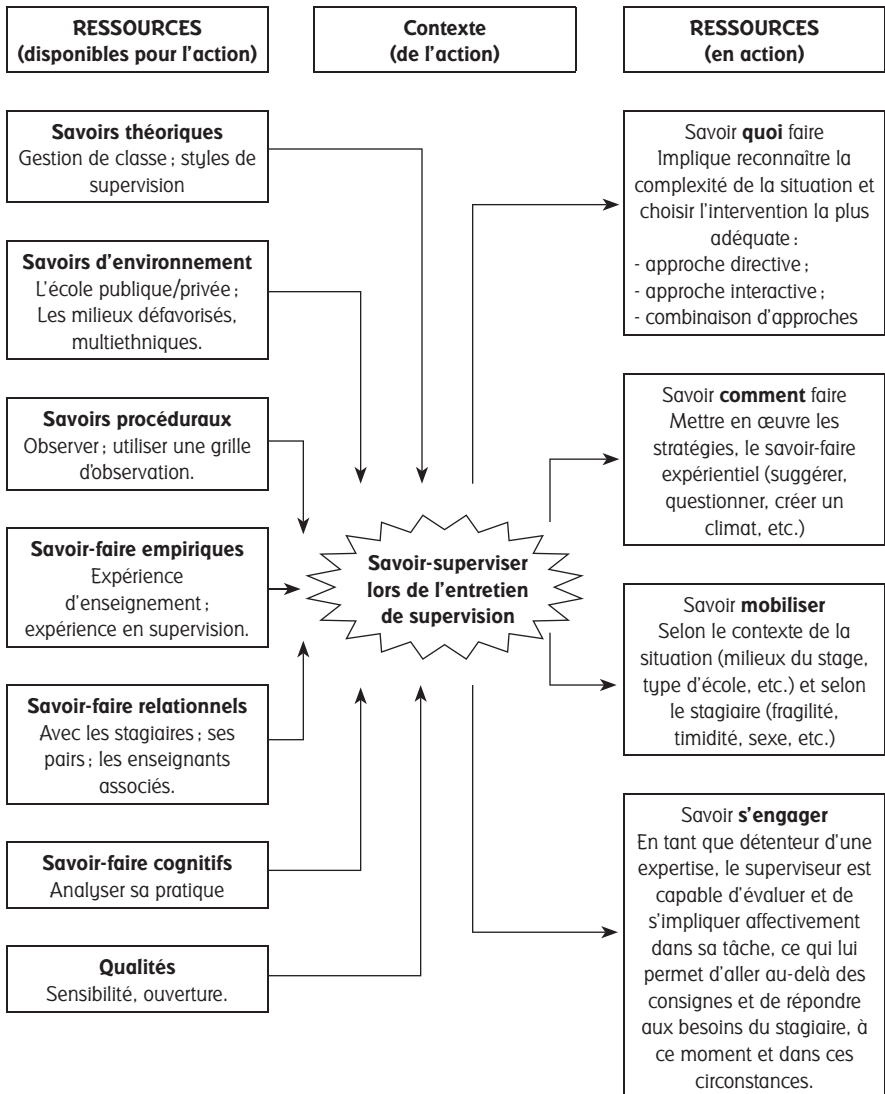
RESSOURCES
(disponibles pour l'action)

Contexte
(de l'action)

RESSOURCES
(en action)

Savoirs théoriques
Gestion de classe ; styles de supervision

Savoirs d'environnement
L'école publique/privée ; Les milieux défavorisés, multiethniques.

Savoirs procéduraux
Observer ; utiliser une grille d'observation.

Savoir-faire empiriques
Expérience d'enseignement ; expérience en supervision.

Savoir-faire relationnels
Avec les stagiaires ; ses pairs ; les enseignants associés.

Savoir-faire cognitifs
Analyser sa pratique

Qualités
Sensibilité, ouverture.

Savoir-superviser lors de l'entretien de supervision

Savoir quoi faire
Implique reconnaître la complexité de la situation et choisir l'intervention la plus adéquate :
- approche directive ;
- approche interactive ;
- combinaison d'approches

Savoir comment faire
Mettre en œuvre les stratégies, le savoir-faire expérientiel (suggérer, questionner, créer un climat, etc.)

Savoir mobiliser
Selon le contexte de la situation (milieux du stage, type d'école, etc.) et selon le stagiaire (fragilité, timidité, sexe, etc.)

Savoir s'engager
En tant que détenteur d'une expertise, le superviseur est capable d'évaluer et de s'impliquer affectivement dans sa tâche, ce qui lui permet d'aller au-delà des consignes et de répondre aux besoins du stagiaire, à ce moment et dans ces circonstances.